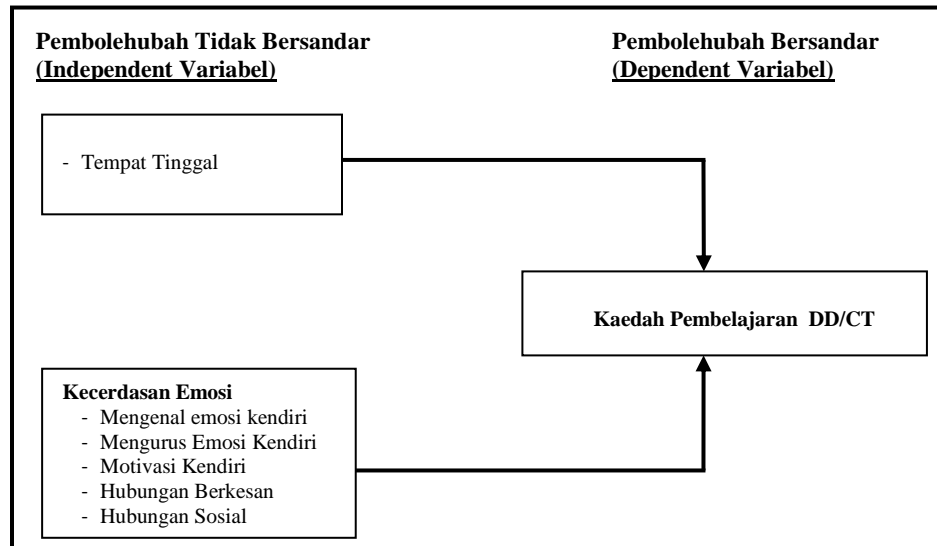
Pembolehubah Tidak Bersandar
(Independent Variabel)

Pembolehubah Bersandar
(Dependent Variabel)

- Tempat Tinggal

Kaedah Pembelajaran DD/CT

Kecerdasan Emosi
- Mengenal emosi kendiri
- Mengurus Emosi Kendiri
- Motivasi Kendiri
- Hubungan Berkesan
- Hubungan Sosial